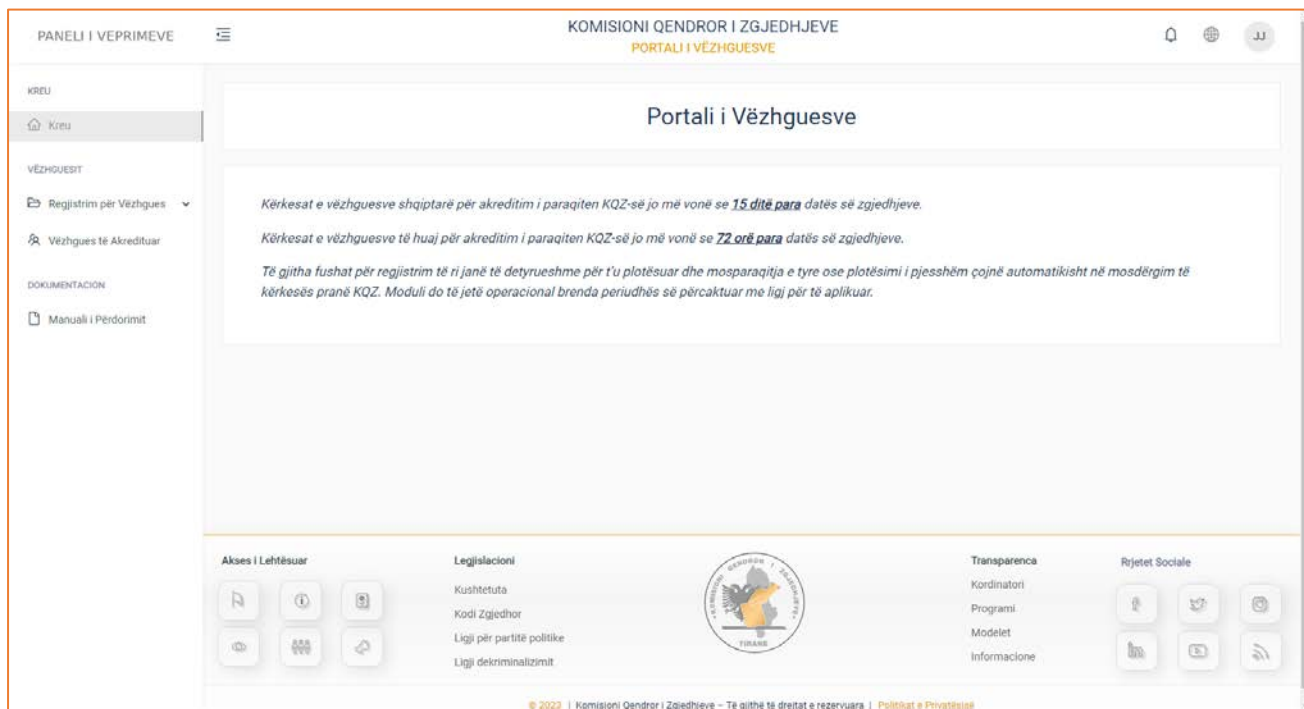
PANELI I VEPRIMEVE

KOMISIONI QENDROR I ZGJEDHJEVE
PORTALI I VËZHGUESVE

JJ

KREU

Kreu

VËZHGUESIT

Regjistrim për Vëzhgues

Vëzhgues të Akredituar

DOKUMENTACION

Manuali i Përdorimit

Portali i Vëzhguesve

Kërkesat e vëzhguesve shqiptarë për akreditim i paraqiten KQZ-së jo më vonë se **15 ditë para** datës së zgjedhjeve.

Kërkesat e vëzhguesve të huaj për akreditim i paraqiten KQZ-së jo më vonë se **72 orë para** datës së zgjedhjeve.

Të gjitha fushat për regjistrim të ri janë të detyrueshme për t'u plotësuar dhe mosparaqitja e tyre ose plotësimi i pjesshëm çojnë automatikisht në mosdërgim të kërkesës pranë KQZ. Moduli do të jetë operacional brenda periudhës së përcaktuar me ligj për të aplikuar.

Akses i Lehtësuar

Legjislacioni

Kushtetuta

Kodi Zgjedhor

Ligji për partitë politike

Ligji dekriminalizimit

KOMISIONI QENDROR I ZGJEDHJEVE
TIRANË

Transparenca

Kordinatori

Programi

Modelet

Informacione

Rrjetet Sociale

© 2023 | Komisioni Qendror i Zgjedhjeve – Të gjithë të drejtat e rezervuara | Politikat e Privatësisë